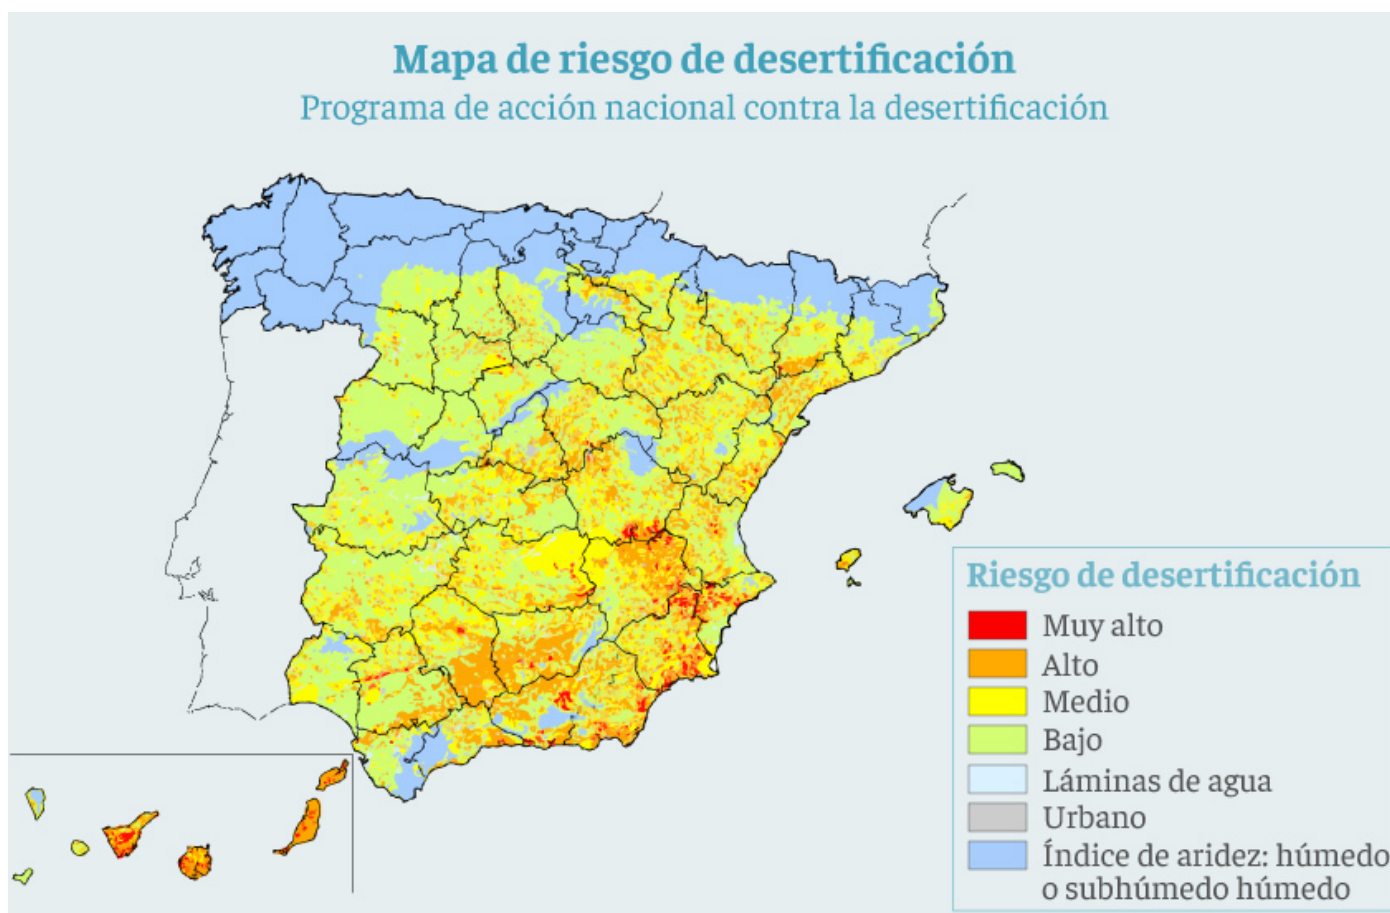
Mapa de riesgo de desertificación
Programa de acción nacional contra la desertificación

Riesgo de desertificación
Muy alto
Alto
Medio
Bajo
Láminas de agua
Urbano
Índice de aridez: húmedo o subhúmedo húmedo